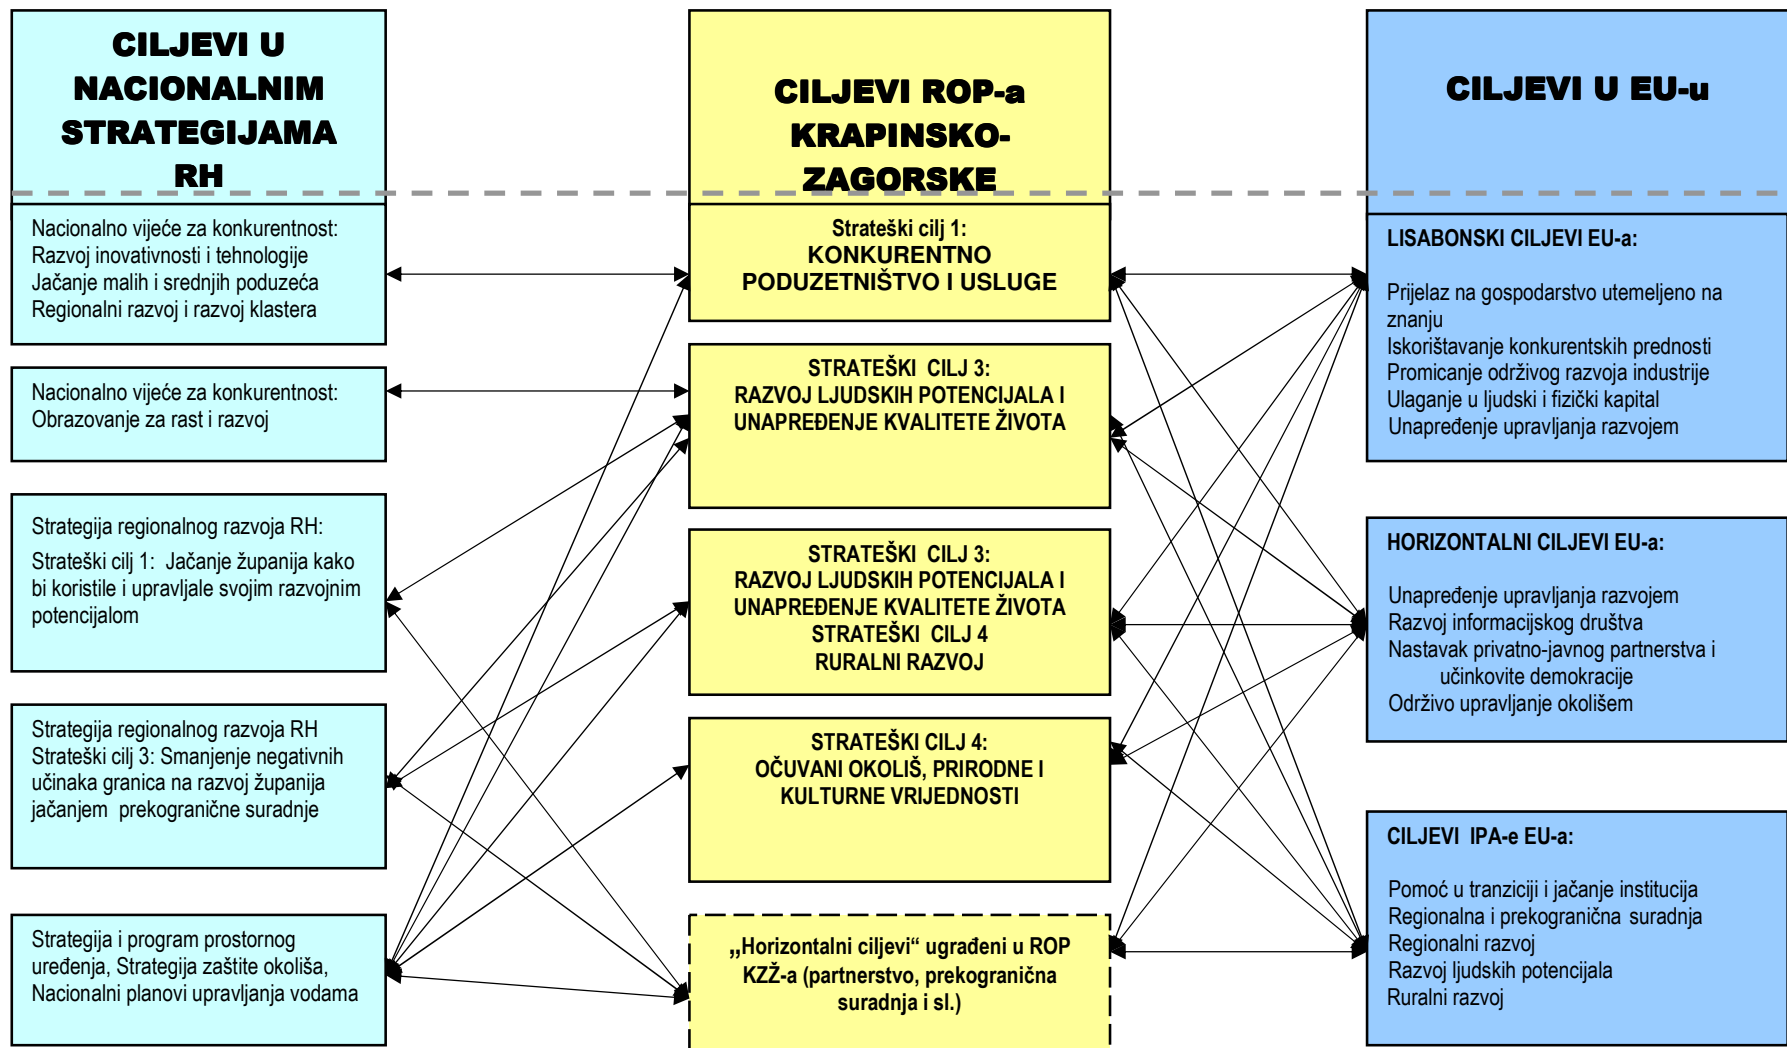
CILJEVI U NACIONALNIM STRATEGIJAMA RH

CILJEVI ROP-a KRAPINSKO-ZAGORSKE

CILJEVI U EU-u

Nacionalno vijeće za konkurentnost:
Razvoj inovativnosti i tehnologije
Jačanje malih i srednjih poduzeća
Regionalni razvoj i razvoj klastera

Nacionalno vijeće za konkurentnost:
Obrazovanje za rast i razvoj

Strategija regionalnog razvoja RH:
Strateški cilj 1: Jačanje županija kako bi koristile i upravljale svojim razvojnim potencijalom

Strategija regionalnog razvoja RH
Strateški cilj 3: Smanjenje negativnih učinaka granica na razvoj županija jačanjem prekogranične suradnje

Strategija i program prostornog uređenja, Strategija zaštite okoliša, Nacionalni planovi upravljanja vodama

Strateški cilj 1:
KONKURENTNO PODUZETNIŠTVO I USLUGE

STRATEŠKI CILJ 3:
RAZVOJ LJUDSKIH POTENCIJALA I UNAPREĐENJE KVALITETE ŽIVOTA

STRATEŠKI CILJ 3:
RAZVOJ LJUDSKIH POTENCIJALA I UNAPREĐENJE KVALITETE ŽIVOTA
STRATEŠKI CILJ 4
RURALNI RAZVOJ

STRATEŠKI CILJ 4:
OČUVANI OKOLIŠ, PRIRODNE I KULTURNE VRIJEDNOSTI

„Horizontalni ciljevi“ ugrađeni u ROP KZŽ-a (partnerstvo, prekogranična suradnja i sl.)

LISABONSKI CILJEVI EU-a:

Prijelaz na gospodarstvo utemeljeno na znanju
Iskorištavanje konkurentskih prednosti
Promicanje održivog razvoja industrije
Ulaganje u ljudski i fizički kapital
Unapređenje upravljanja razvojem

HORIZONTALNI CILJEVI EU-a:

Unapređenje upravljanja razvojem
Razvoj informacijskog društva
Nastavak privatno-javnog partnerstva i učinkovite demokracije
Održivo upravljanje okolišem

CILJEVI IPA-e EU-a:

Pomoć u tranziciji i jačanje institucija
Regionalna i prekogranična suradnja
Regionalni razvoj
Razvoj ljudskih potencijala
Ruralni razvoj